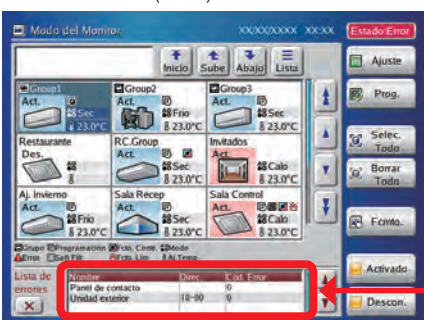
Modo del Monitor XX/XX/XXXX XX:XX Estado:Error

Inicio Sube Abajo Lista

Ajuste

Prog.

Group1 Act. Sec 23.0°C
Group2 Act. Frío 23.0°C
Group3 Act. 23.0°C

Restaurante Des.
RC.Group Act. Sec 23.0°C
Invitados Act. Calo 23.0°C

Aj. Invierno Act. Frío 23.0°C
Sala Recep Act. Sec 23.0°C
Sala Control Act. Calo 23.0°C

Selec. Todo

Borrar Todo

Fcmto.

Grupo Programación Fdo. Contr. Modo
Error Sch Filt Fdo. Lim Aj. Temp.

Lista de errores

| Nombre | Direc | Cod. Error |
|---|---|---|
| Panel de contacto | | 0 |
| Unidad exterior | 10-00 | 0 |

Activado

Descon.